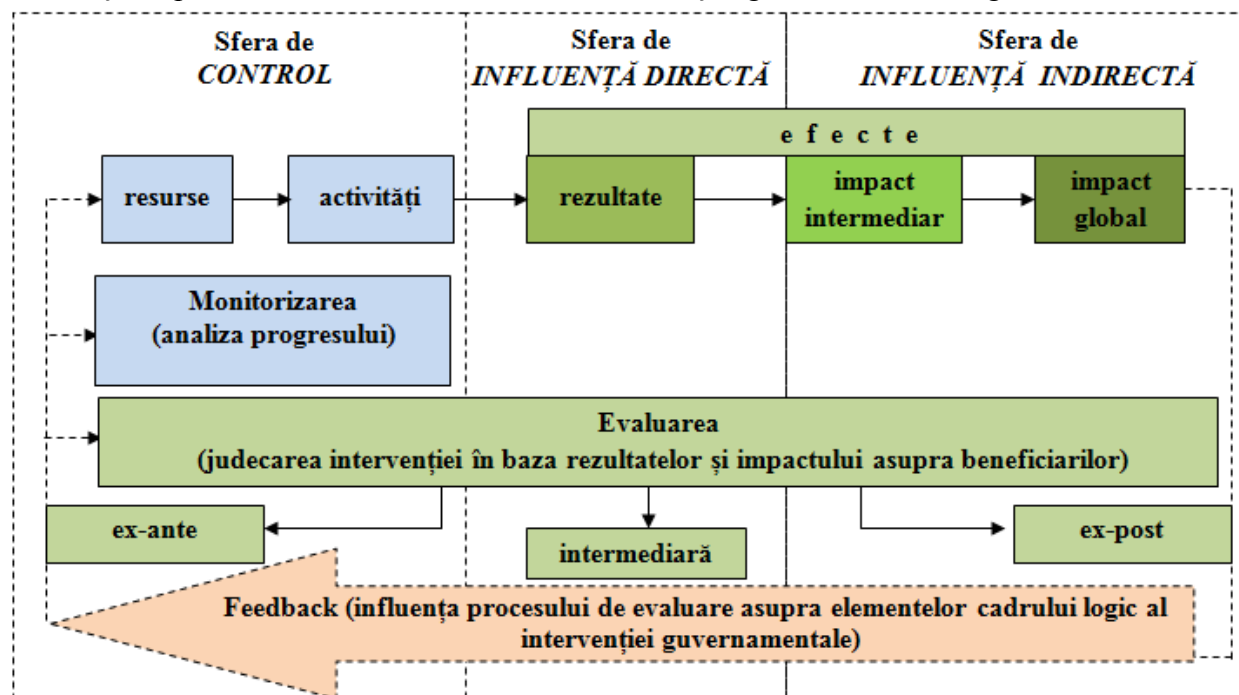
Sfera de
CONTROL

Sfera de
INFLUENȚĂ DIRECTĂ

Sfera de
INFLUENȚĂ INDIRECTĂ

e f e c t e

resurse

activități

rezultate

impact intermediar

impact global

Monitorizarea
(analiza progresului)

Evaluarea
(judecarea intervenției în baza rezultatelor și impactului asupra beneficiarilor)

ex-ante

intermediară

ex-post

Feedback (influența procesului de evaluare asupra elementelor cadrului logic al intervenției guvernamentale)